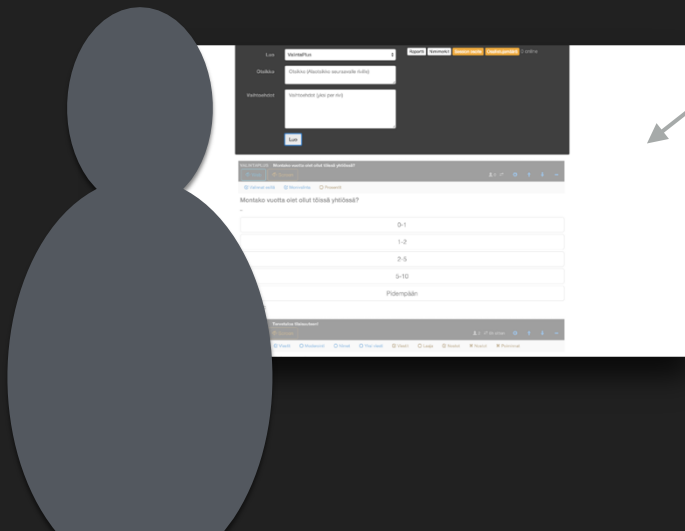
Luo
ValintaPlus
Otsikko
Otsikko (Kaavakkeiden seuraamiseen liittyvä)
Vaihtoehdot
Vaihtoehdot (yksi per rivi)
Luo
Raportti
Montako vuotta olet ollut töissä yhtiössä?
Montako vuotta olet ollut töissä yhtiössä?
0-1
1-2
2-5
5-10
Pidempään
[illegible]